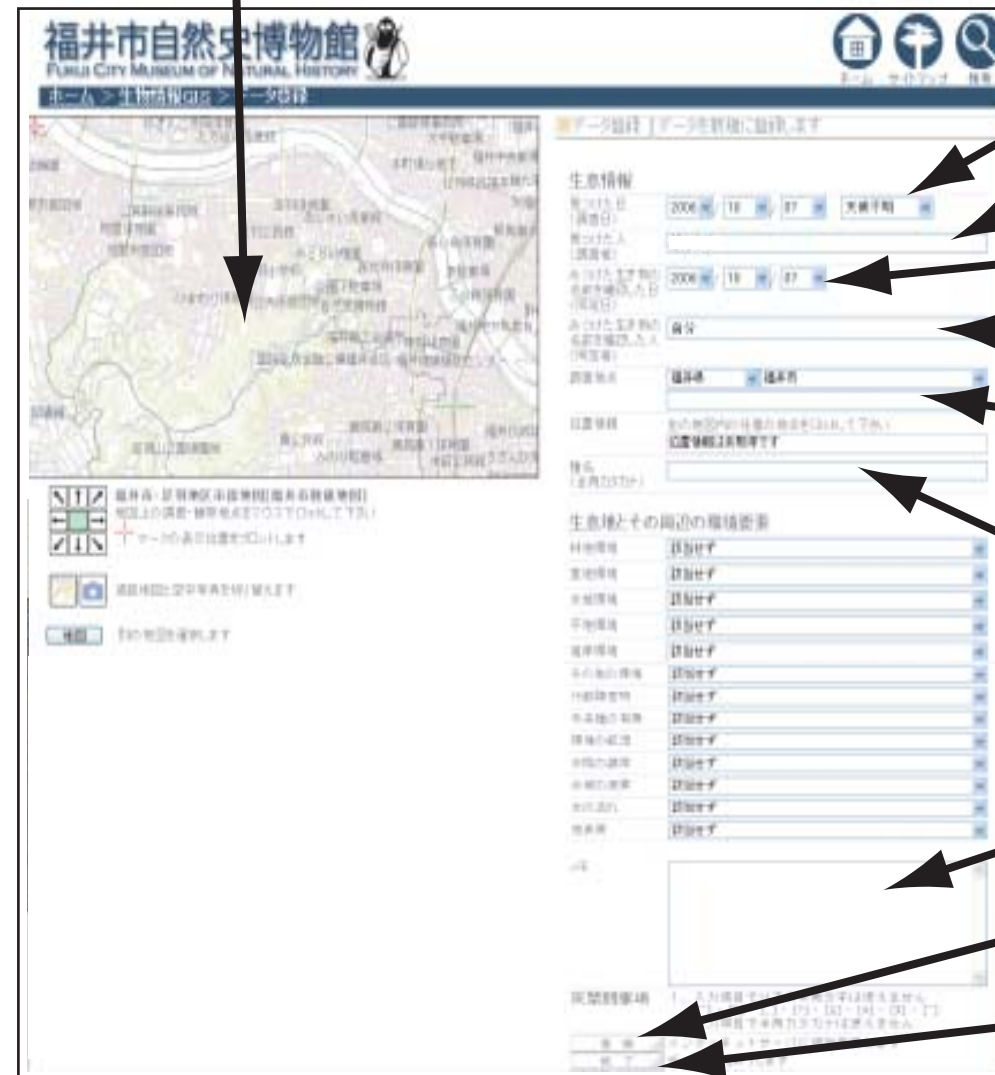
福井市自然史博物館
FUKUI CITY MUSEUM OF NATURAL HISTORY

ホーム > 生物情報GIS > データ登録

データ登録 | データを新規に登録します

生息情報

見つけた日（調査日） 2006 10 07 天候不明

見つけた人（調査者）

見つけた生き物の名前を確認した日（同定日） 2006 10 07

見つけた生き物の名前を確認した人（同定者） 自分

調査地点 福井県 福井市

位置情報 位置情報は未取得です

種名（全角カタカナ）

生息地とその周辺の環境要素

該当せず
該当せず
該当せず
該当せず
該当せず
該当せず
該当せず
該当せず
該当せず
該当せず
該当せず
該当せず
該当せず

備考

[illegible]

登録
完了